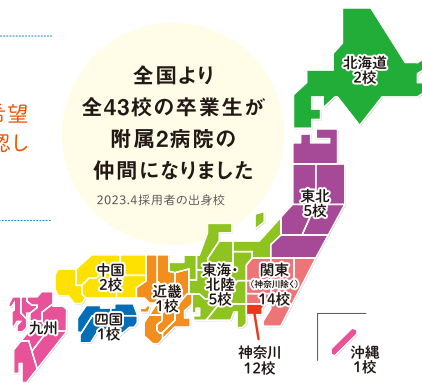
希望
認し

全国より
全43校の卒業生が
附属2病院の
仲間になりました

2023.4採用者の出身校

北海道
2校

東北
5校

東海・
北陸
5校

関東
（神奈川除く）
14校

中国
2校

近畿
1校

四国
1校

九州

神奈川
12校

沖縄
1校